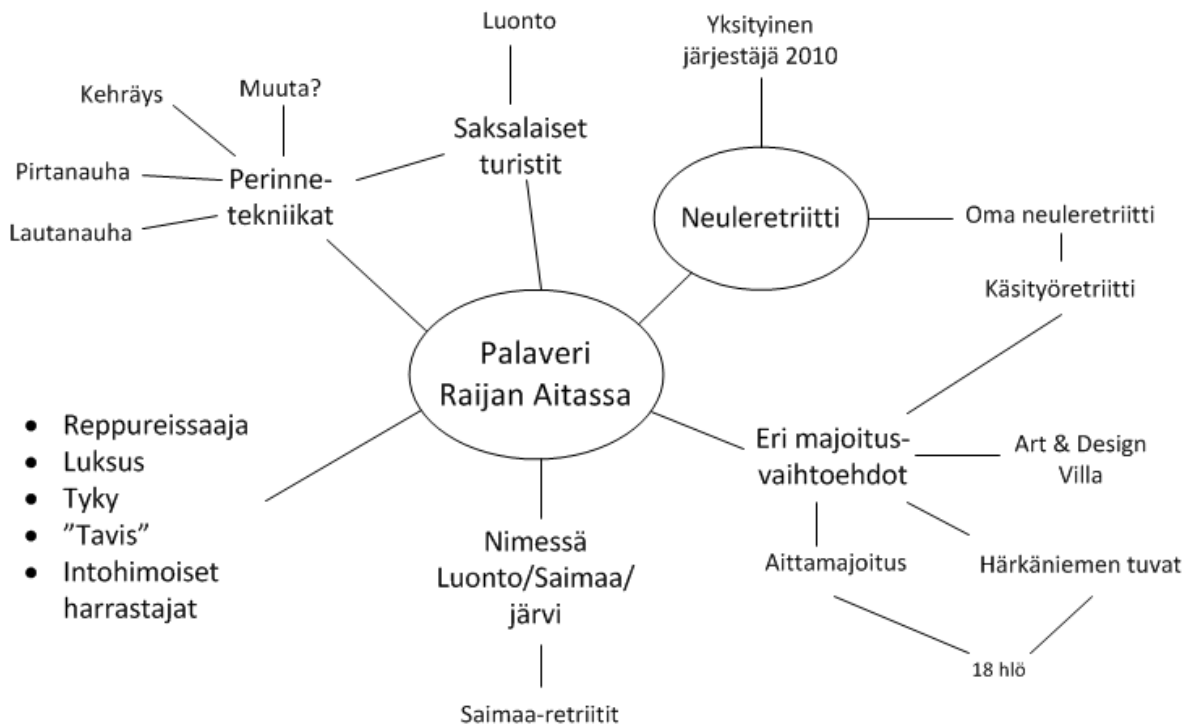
Palaveri Raijan Aitassa

Perinnetekniikat

Kehräys

Muuta?

Pirtanauha

Lautanauha

Saksalaiset turistit

Luonto

Neuleretriitti

Yksityinen järjestäjä 2010

Oma neuleretriitti

Käsityöretriitti

Eri majoitusvaihtoehdot

Art & Design Villa

Aittamajoitus

Härkäniemen tuvat

18 hlö

Nimessä Luonto/Saimaa/järvi

Saimaa-retriitit

- Reppureissaaja
- Luksus
- Tyky
- ”Tavis”
- Intohimoiset harrastajat